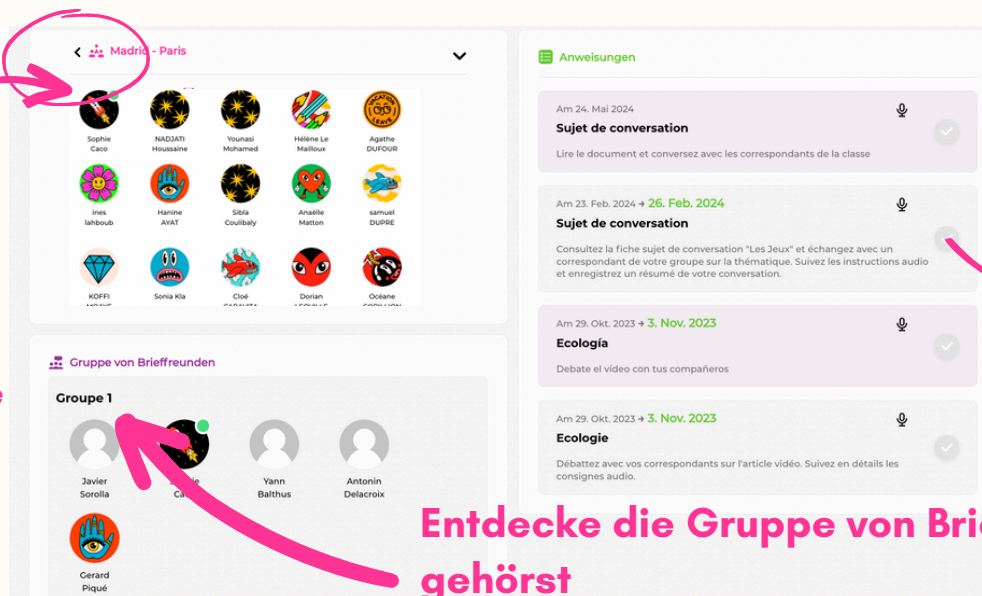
Madrid - Paris

Sophie Caco
NADJATI Houssaine
Younasi Mohamed
Hélène Le Mailloux
Agathe DUFOUR
ines lahboub
Hanine AYAT
Sibla Coulibaly
Anaëlle Matton
samuel DUPRE
KOFFI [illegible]
Sonia Kla
Cloé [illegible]
Dorian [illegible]
Océane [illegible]

Gruppe von Brieffreunden

Groupe 1

Javier Sorolla
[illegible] Ca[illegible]
Yann Balthus
Antonin Delacroix
Gerard Piqué

Anweisungen

Am 24. Mai 2024
Sujet de conversation
Lire le document et conversez avec les correspondants de la classe

Am 23. Feb. 2024 → 26. Feb. 2024
Sujet de conversation
Consultez la fiche sujet de conversation "Les Jeux" et échangez avec un correspondant de votre groupe sur la thématique. Suivez les instructions audio et enregistrez un résumé de votre conversation.

Am 29. Okt. 2023 → 3. Nov. 2023
Ecología
Debate el vídeo con tus compañeros

Am 29. Okt. 2023 → 3. Nov. 2023
Ecologie
Débattez avec vos correspondants sur l'article vidéo. Suivez en détails les consignes audio.

Entdecke die Gruppe von Brie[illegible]
gehörst